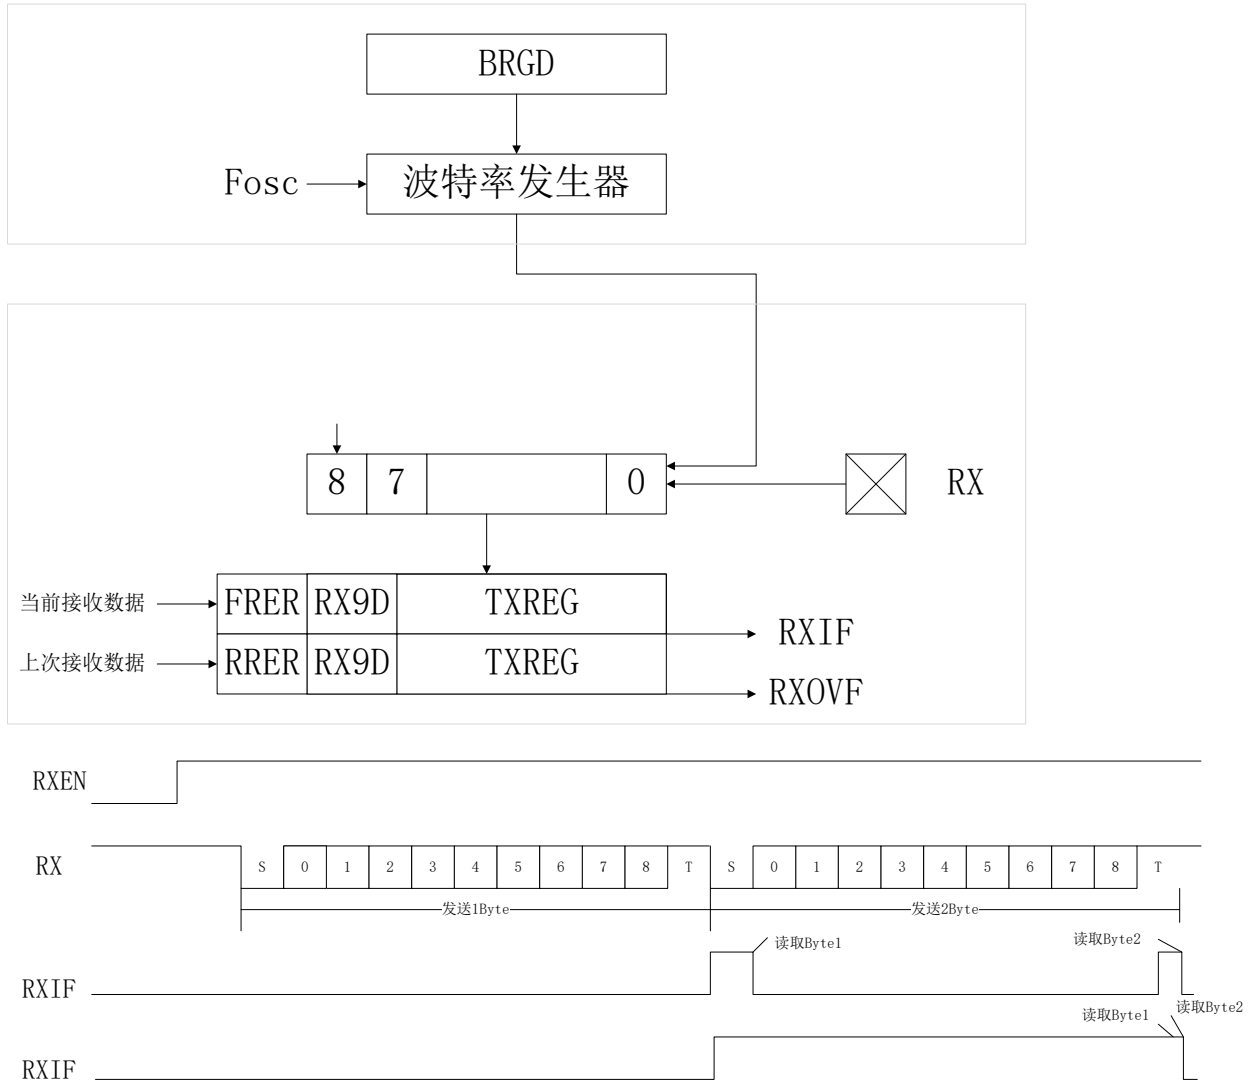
BRGD

Fosc

波特率发生器

8 7 0

RX

当前接收数据

上次接收数据

FRER RX9D TXREG

RRER RX9D TXREG

RXIF

RXOVF

RXEN

RX

S 0 1 2 3 4 5 6 7 8 T S 0 1 2 3 4 5 6 7 8 T

发送1Byte

发送2Byte

读取Byte1

读取Byte2

RXIF

读取Byte1

读取Byte2

RXIF